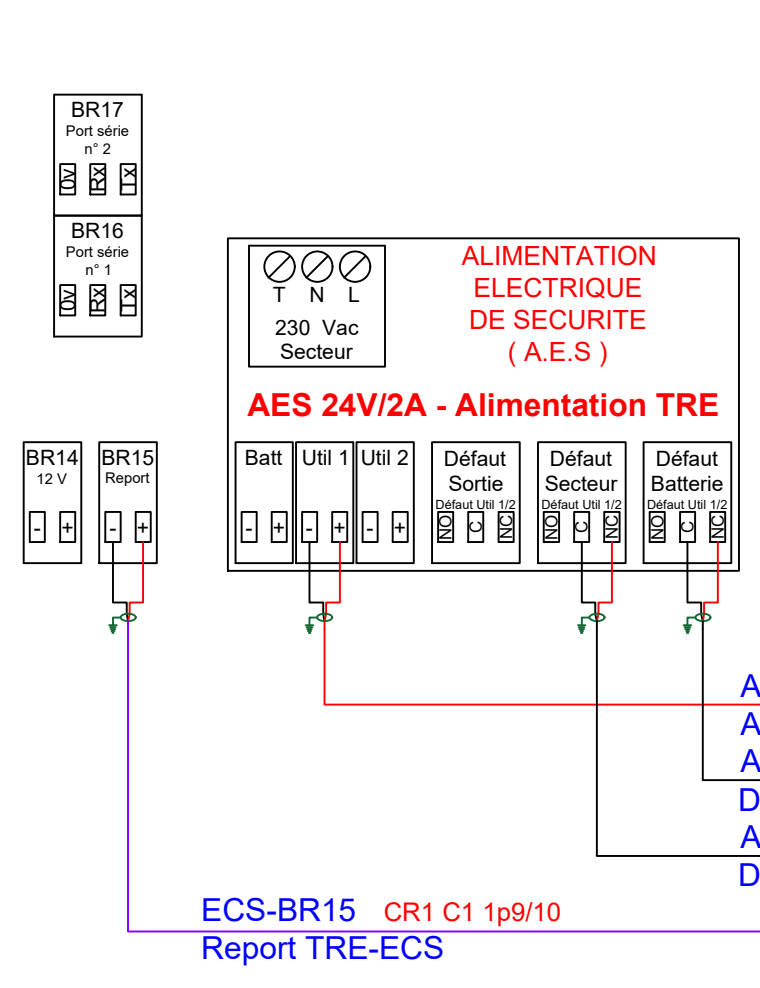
BR17
Port série
n° 2
0v Rx Tx

BR16
Port série
n° 1
0v Rx Tx

T N L
230 Vac
Secteur

ALIMENTATION
ELECTRIQUE
DE SECURITE
( A.E.S )

AES 24V/2A - Alimentation TRE

BR14
12 V
- +

BR15
Report
- +

Batt
- +

Util 1
- +

Util 2
- +

Défaut
Sortie
Défaut Util 1/2
NO C NC

Défaut
Secteur
Défaut Util 1/2
NO C NC

Défaut
Batterie
Défaut Util 1/2
NO C NC

A
A
A
D
A
D

ECS-BR15 CR1 C1 1p9/10
Report TRE-ECS